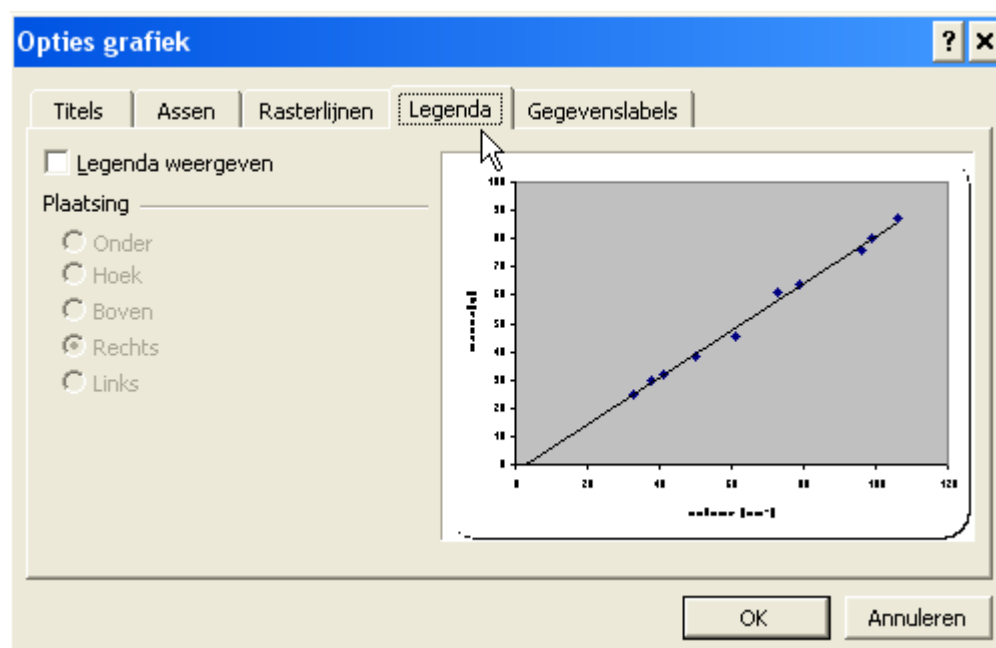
Opties grafiek

? X

Titels | Assen | Rasterlijnen | Legenda | Gegevenslabels

Legenda weergeven

Plaatsing

Onder
Hoek
Boven
Rechts
Links

100
90
80
70
60
50
40
30
20
10
0

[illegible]

0 20 40 60 80 100 120

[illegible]

OK

Annuleren